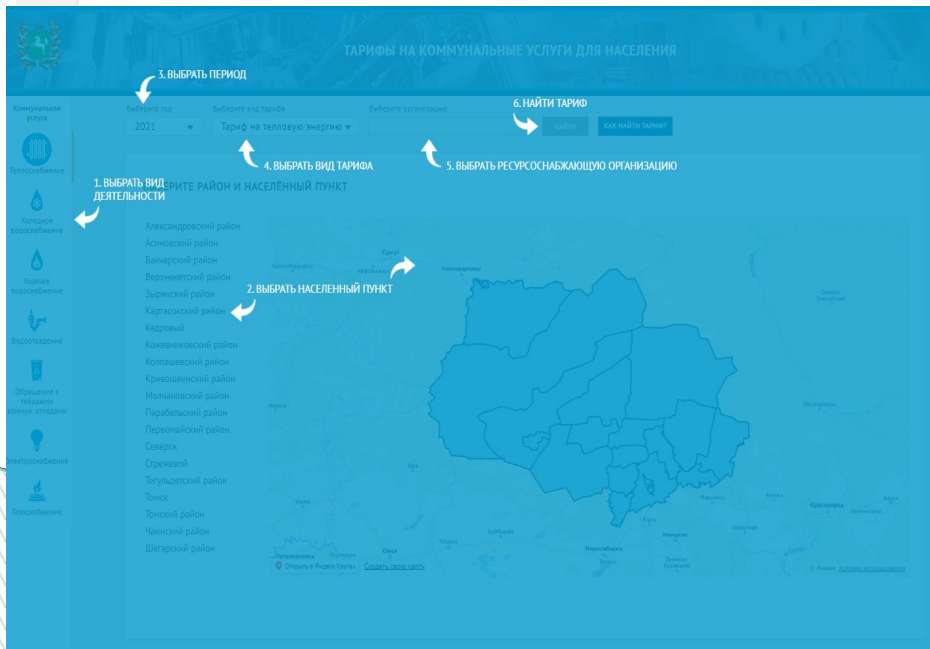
ТАРИФЫ НА КОММУНАЛЬНЫЕ УСЛУГИ ДЛЯ НАСЕЛЕНИЯ

3. ВЫБРАТЬ ПЕРИОД

Коммунальные услуги

Выберите год
2021

Выберите вид тарифа
Тариф на тепловую энергию

Выберите организацию

6. НАЙТИ ТАРИФ

НАЙТИ

КАК НАЙТИ ТАРИФ?

Теплоснабжение

4. ВЫБРАТЬ ВИД ТАРИФА

5. ВЫБРАТЬ РЕСУРСОСНАБЖАЮЩУЮ ОРГАНИЗАЦИЮ

1. ВЫБРАТЬ ВИД ДЕЯТЕЛЬНОСТИ

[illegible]РИТЕ РАЙОН И НАСЕЛЁННЫЙ ПУНКТ

Холодное водоснабжение

Александровский район
Асиновский район
Бакчарский район
Верхнекетский район
Зырянский район
Каргасокский район
Кедровый
Кожевниковский район
Колпашевский район
Кривошеинский район
Молчановский район
Парабельский район
Первомайский район
Северск
Стрежевой
Тегульдетский район
Томск
Томский район
Чаинский район
Шегарский район

Горячее водоснабжение

2. ВЫБРАТЬ НАСЕЛЕННЫЙ ПУНКТ

Водоотведение

Обращение с твердыми коммун. отходами

Электроснабжение

Газоснабжение

Нижневартовск

Красноярск

Омск

Новосибирск

Открыть в Яндекс.Картах

Создать свою карту

© Яндекс Условия использования